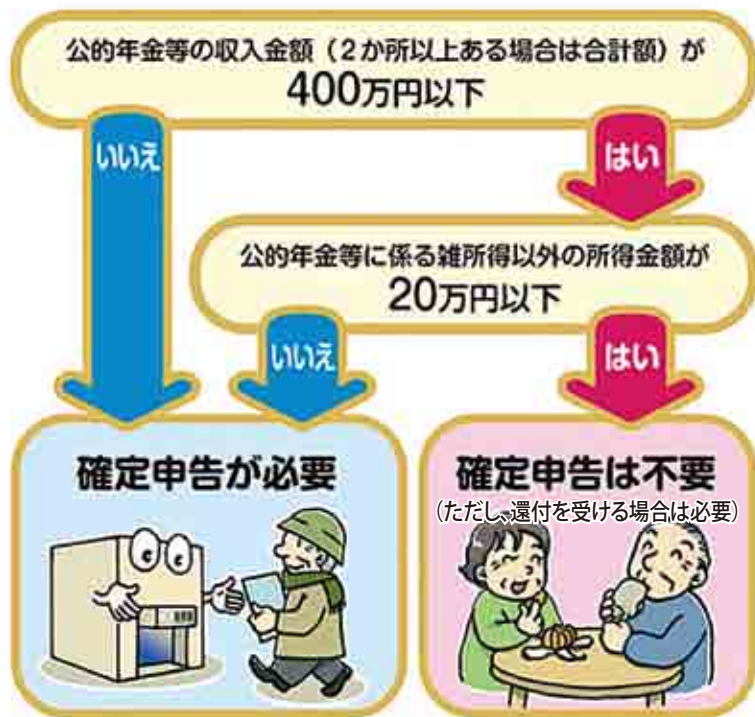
公的年金等の収入金額（2か所以上ある場合は合計額）が
400万円以下

いいえ

はい

公的年金等に係る雑所得以外の所得金額が
20万円以下

いいえ

はい

確定申告が必要

確定申告は不要
（ただし、還付を受ける場合は必要）